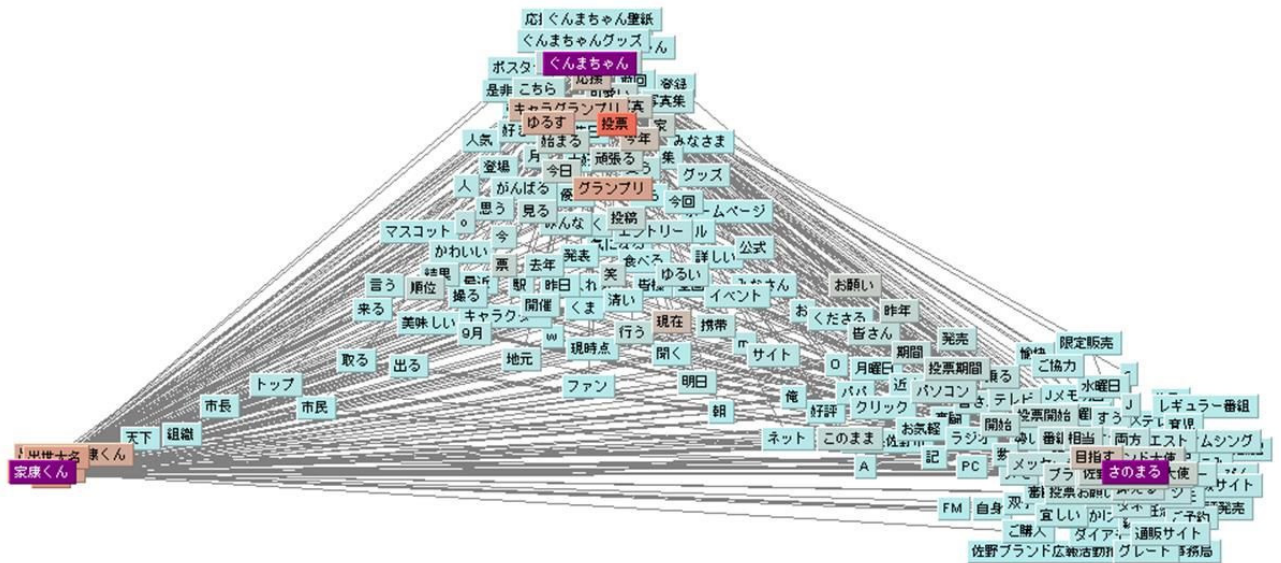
ぐんまちゃん壁紙
ぐんまちゃんグッズ
ポスタ
ぐんまちゃん
応援
是非
こちら
写真集
キャラグランプリ
ゆるす
投票
人気
始まる
今年
みなさま
登場
頑張る
今日
グッズ
人
がんばる
グランプリ
思う
見る
今回
投稿
ホームページ
マスコット
エントリー
今
かわいい
公式
票
発表
詳しい
去年
笑
言う
順位
ゆるい
お願い
操る
駅
昨日
来る
開催
くま
清い
イベント
キャラクタ
美味しい
9月
行う
現在
携帯
ください
昨年
皆さん
発売
限定販売
取る
出る
w
現時点
開く
地元
サイト
期間
ご協力
投票期間
月曜日
水曜日
トップ
ファン
明日
パパ
パソコン
市長
市民
朝
俺
好評
クリック
レギュラー番組
天下
組織
お気軽
開始
投票開始
ネット
このまま
ラジオ
相当
両方
出世大名
家康くん
目指す
A
記
PC
さのまる
大使
サイト
FM
自身
投票お願い
宜しい
ご購入
通販サイト
佐野ブランド広報活動
グレート
事務局